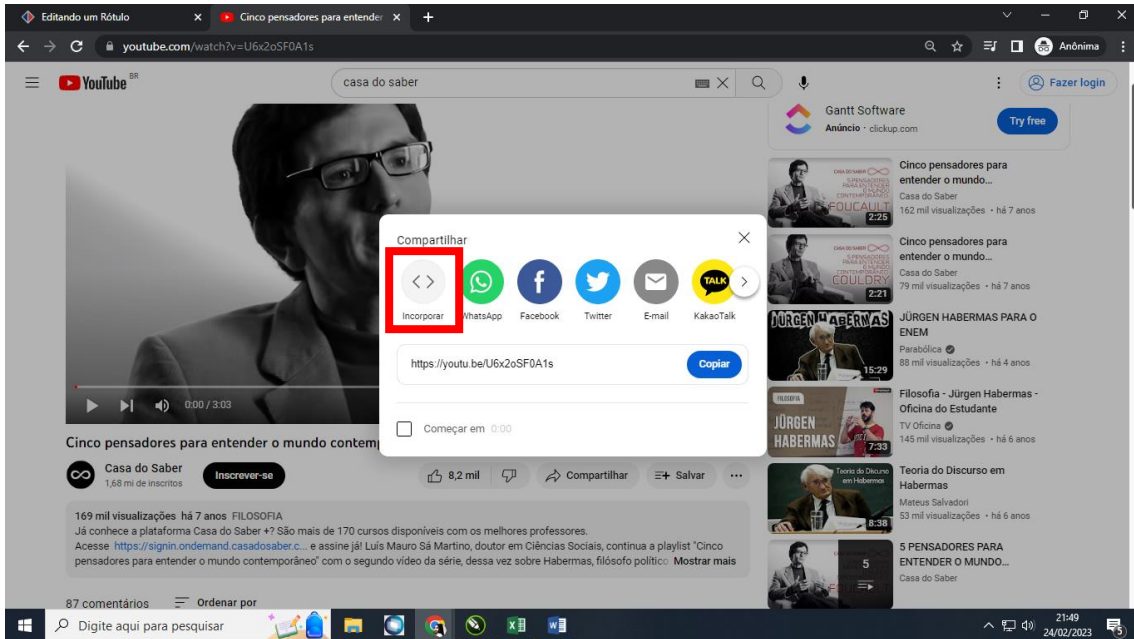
Editando um Rótulo
Cinco pensadores para entender
youtube.com/watch?v=U6x2oSF0A1s
Anônima

YouTube BR
casa do saber
Fazer login

Gantt Software
Anúncio · clickup.com
Try free

Cinco pensadores para entender o mundo...
Casa do Saber
162 mil visualizações • há 7 anos
2:25

Cinco pensadores para entender o mundo...
Casa do Saber
79 mil visualizações • há 7 anos
2:21

JÜRGEN HABERMAS PARA O ENEM
Parabólica
88 mil visualizações • há 4 anos
15:29

Filosofia - Jürgen Habermas - Oficina do Estudante
TV Oficina
145 mil visualizações • há 6 anos
7:33

Teoria do Discurso em Habermas
Mateus Salvadori
53 mil visualizações • há 6 anos
8:38

5 PENSADORES PARA ENTENDER O MUNDO...
Casa do Saber
5

Compartilhar
Incorporar
WhatsApp
Facebook
Twitter
E-mail
KakaoTalk
https://youtu.be/U6x2oSF0A1s
Copiar
Começar em 0:00

0:00 / 3:03
Cinco pensadores para entender o mundo contemp
Casa do Saber
1,68 mi de inscritos
Inscrever-se
8,2 mil
Compartilhar
Salvar

169 mil visualizações há 7 anos FILOSOFIA
Já conhece a plataforma Casa do Saber +? São mais de 170 cursos disponíveis com os melhores professores.
Acesse https://signin.ondemand.casadosaber.c... e assine já! Luís Mauro Sá Martino, doutor em Ciências Sociais, continua a playlist "Cinco pensadores para entender o mundo contemporâneo" com o segundo vídeo da série, dessa vez sobre Habermas, filósofo político Mostrar mais

87 comentários
Ordenar por

Digite aqui para pesquisar
21:49
24/02/2023